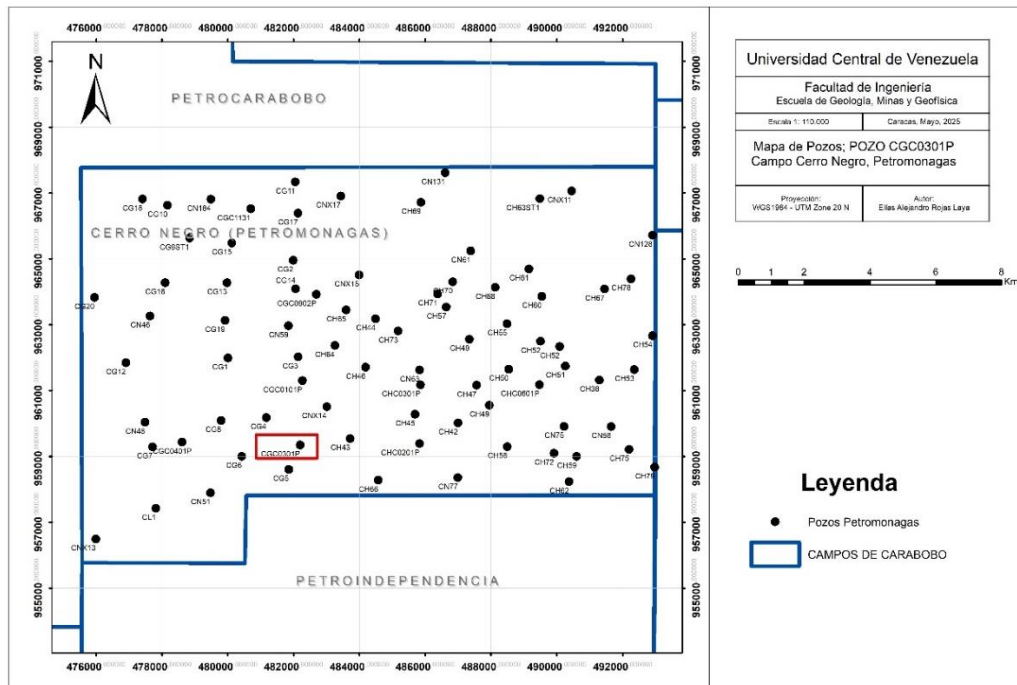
476000 478000 480000 482000 484000 486000 488000 490000 492000

971000 969000 967000 965000 963000 961000 959000 957000 955000

N

PETROCARABOBO

CERRO NEGRO (PETROMONAGAS)

PETROINDEPENDENCIA

CG18 CG10 CN184 CGC1131 CG11 CG17 CNX17 CN69 CN131 CH63ST1 CNX11 CN128 OG8ST1 CG15 CN61 CG2 CG14 CNX15 CG16 CG13 CGC0902P CH70 CH88 CH81 CH67 CH78 CG20 CH71 CH60 CN46 CH65 CH57 CG19 CH44 CN59 CH73 CH55 CH84 CH49 CH52 CH52 CH54 CG3 CG12 CG1 CH46 CH51 CH63 CH50 CH53 CGC0101P CH38 CHC0301P CH47 CHC0601P CH48 CNX14 CG4 CG8 CH45 CH42 CN76 CN98 CH43 CH58 CHC0201P CG7 CGC0401P CG6 CGC0301P CH72 CH59 CH75 CG5 CH66 CN77 CH62 CH76 CN51 CL1 CNX13

Universidad Central de Venezuela
Facultad de Ingeniería
Escuela de Geología, Minas y Geofísica
Escala 1: 110.000
Caracas, Mayo, 2025
Mapa de Pozos; POZO CGC0301P
Campo Cerro Negro, Petromonagas
Proyección:
WGS1984 - UTM Zone 20 N
Autor:
Elías Alejandro Rojas Laya

0 1 2 4 6 8 Km

Leyenda
Pozos Petromonagas
CAMPOS DE CARABOBO